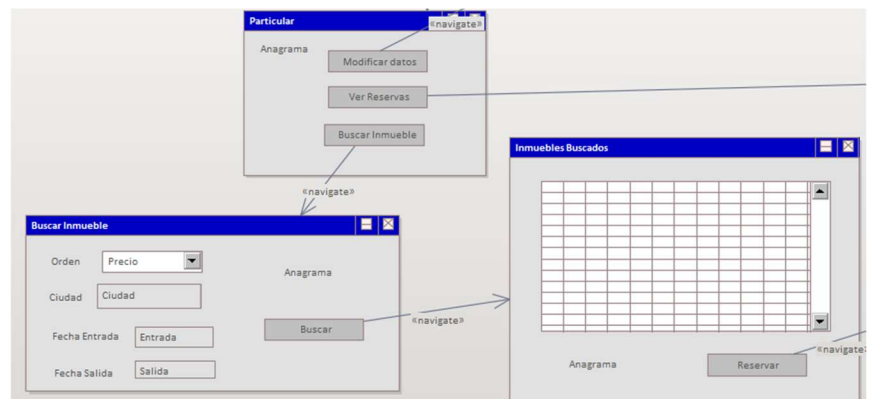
Particular
«navigate»
Anagrama
Modificar datos
Ver Reservas
Buscar Inmueble
«navigate»

Inmuebles Buscados

Buscar Inmueble
Orden
Precio
Anagrama
Ciudad
Ciudad
Fecha Entrada
Entrada
Buscar
«navigate»
Fecha Salida
Salida

Anagrama
Reservar
«navigate»